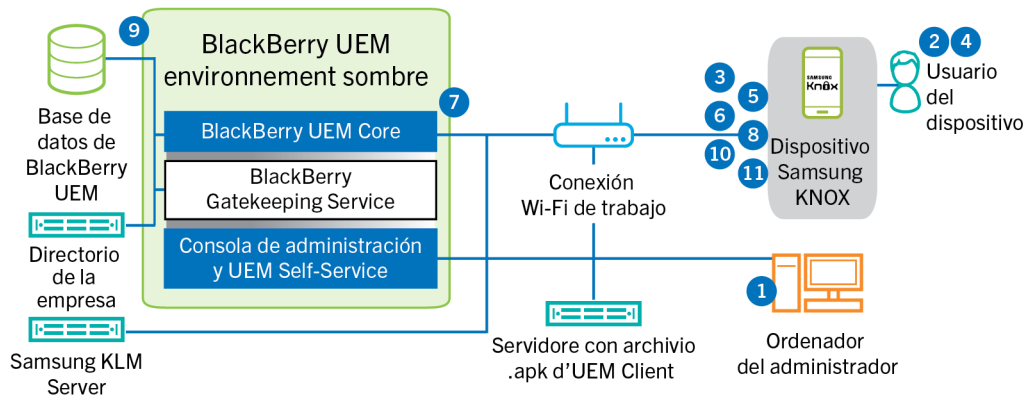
9

BlackBerry UEM environnement sombre

7

Base de datos de BlackBerry UEM

BlackBerry UEM Core

BlackBerry Gatekeeping Service

Consola de administración y UEM Self-Service

Directorio de la empresa

Samsung KLM Server

Conexión Wi-Fi de trabajo

Servidore con archivio .apk d'UEM Client

3
5
6
8
10
11

SAMSUNG
Knox

Dispositivo Samsung KNOX

2 4

Usuario del dispositivo

1

Ordenador del administrador